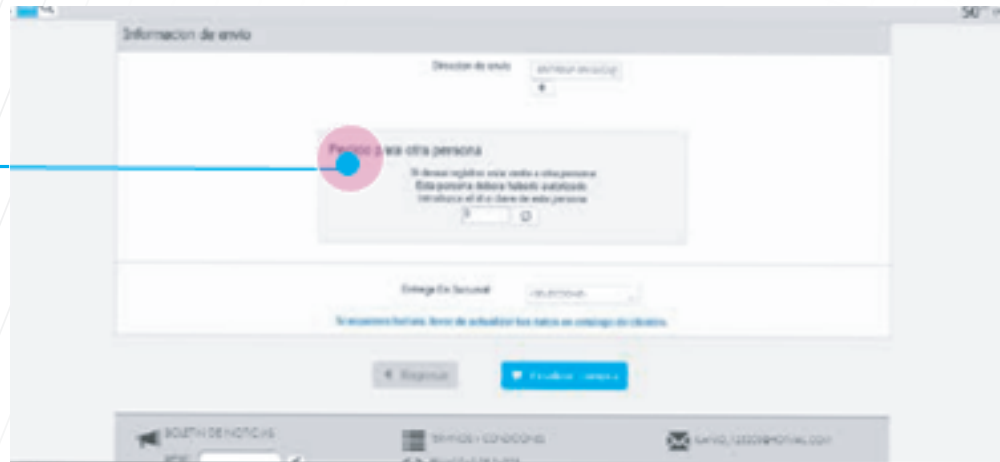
Informacion de envio

Direccion de envio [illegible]

Pedido para otra persona

Si desea registrar este pedido a otra persona
Esta persona debera haberlo autorizado
Introduzca el id o clave de esta persona

Entrega En Sucursal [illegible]

Si no aparece la lista, favor de actualizar los datos en catalogo de clientes

Regresar

Finalizar compra

BOLETIN DE NOTICIAS

SERVICIOS Y CONDICIONES

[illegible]@HOTMAIL.COM